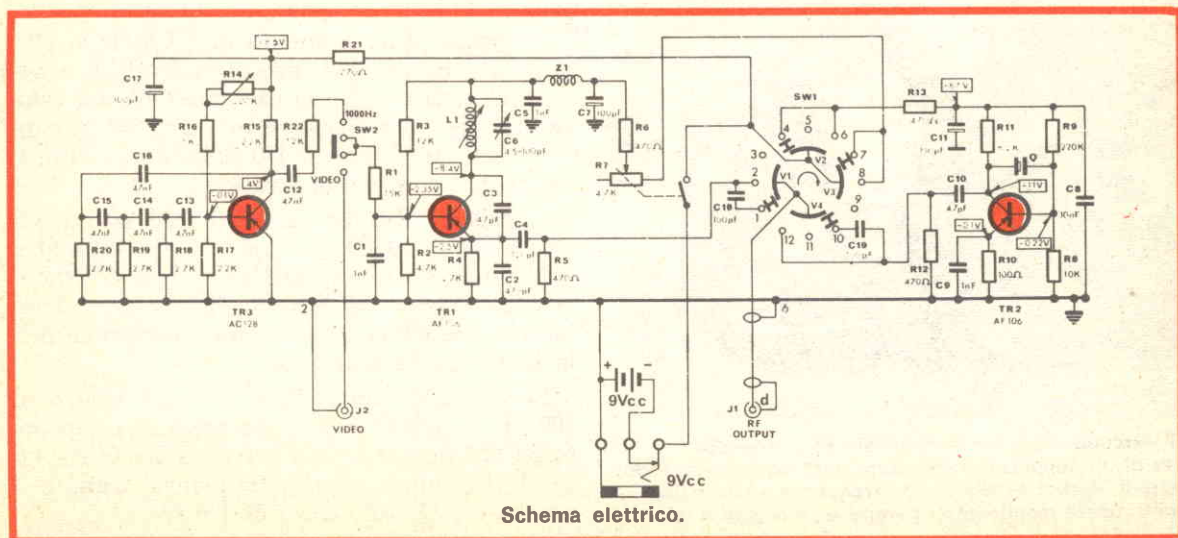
-9V
R21
C17
R14
R16
R15
R22
1000Hz
SW2
C16
47nF
-0,1V
4V
C12
47nF
VIDEO
C15
47nF
C14
47nF
C13
47nF
R20
2,7K
R19
2,7K
R18
2,7K
R17
2,2K
TR3
AC128
R1
15K
C1
1nF
2
J2
VIDEO
R3
12K
-8,4V
-2,35V
-2,2V
R2
4,7K
R4
TR1
L1
C5
Z1
C6
C7
R6
R7
4,7K
C3
C4
R5
C2
9Vcc
9Vcc
C18
SW1
4
5
6
3
7
V2
2
V1
V3
8
1
V4
9
12
11
10
C19
J1
d
RF
OUTPUT
R13
C11
R11
R9
220K
C10
47pF
-11V
-0,1V
-0,22V
C8
10nF
R12
470Ω
C9
1nF
R10
100Ω
R8
10K
TR2
AF106
Schema elettrico.